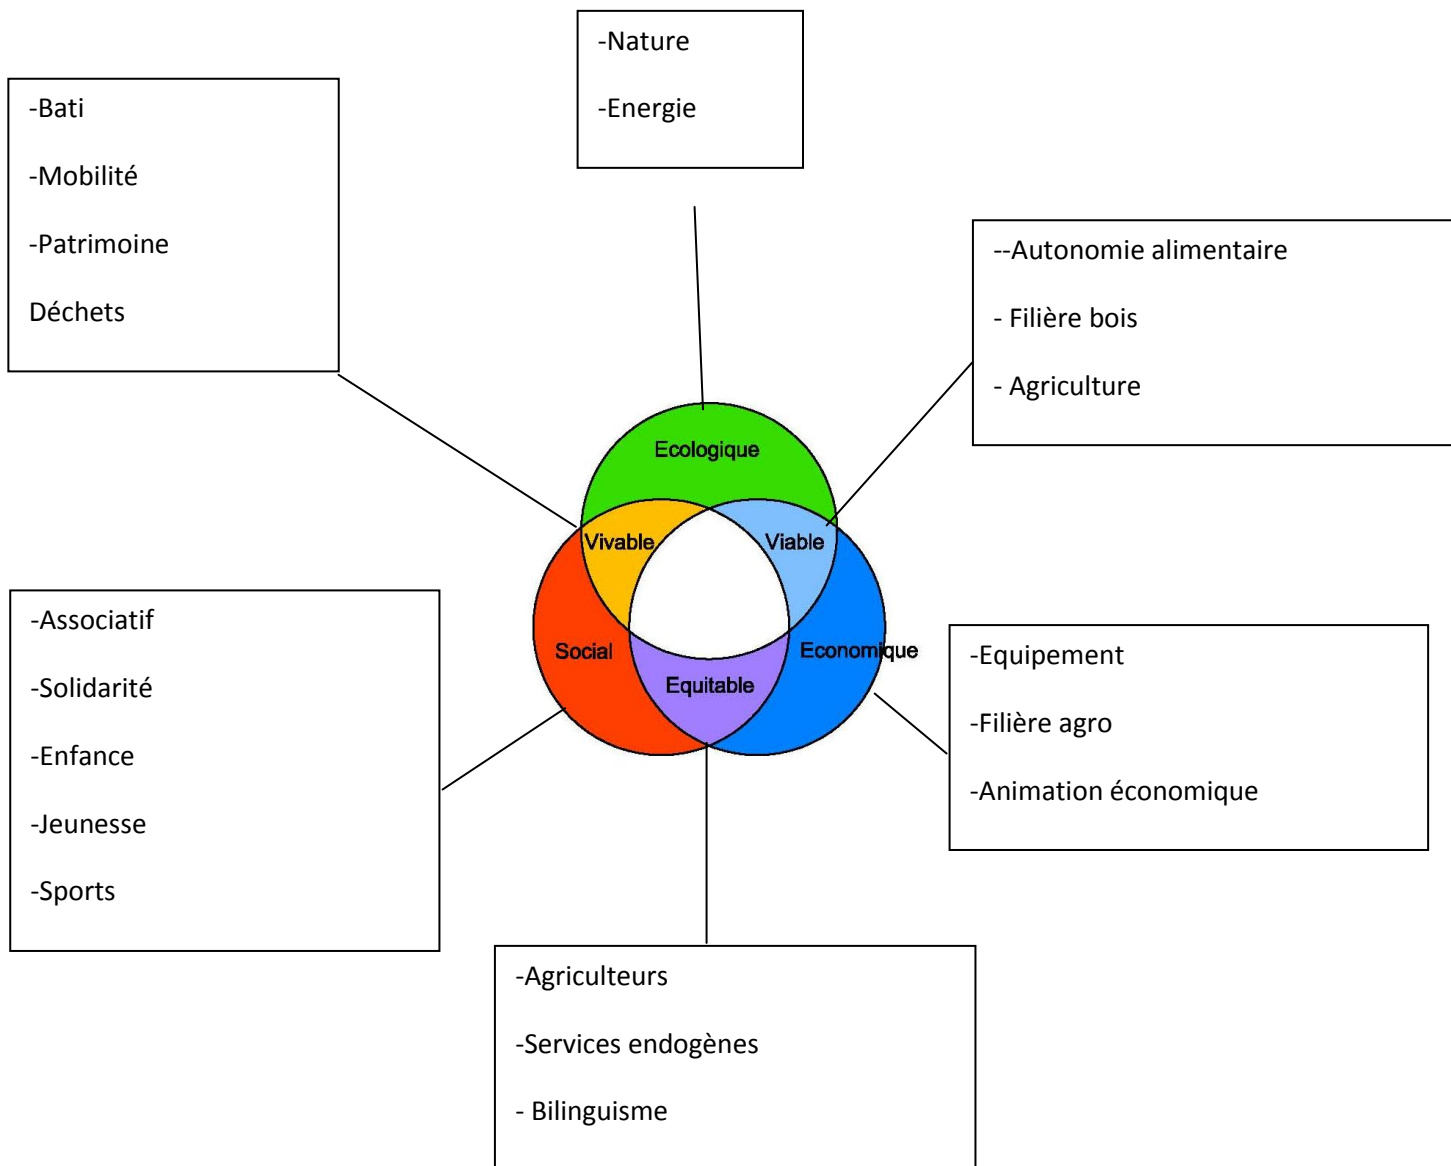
-Nature

-Energie

-Bati

-Mobilité

-Patrimoine

Déchets

--Autonomie alimentaire

- Filière bois

- Agriculture

Ecologique

Vivable

Viable

Social

Economique

Equitable

-Associatif

-Solidarité

-Enfance

-Jeunesse

-Sports

-Equipement

-Filière agro

-Animation économique

-Agriculteurs

-Services endogènes

- Bilinguisme